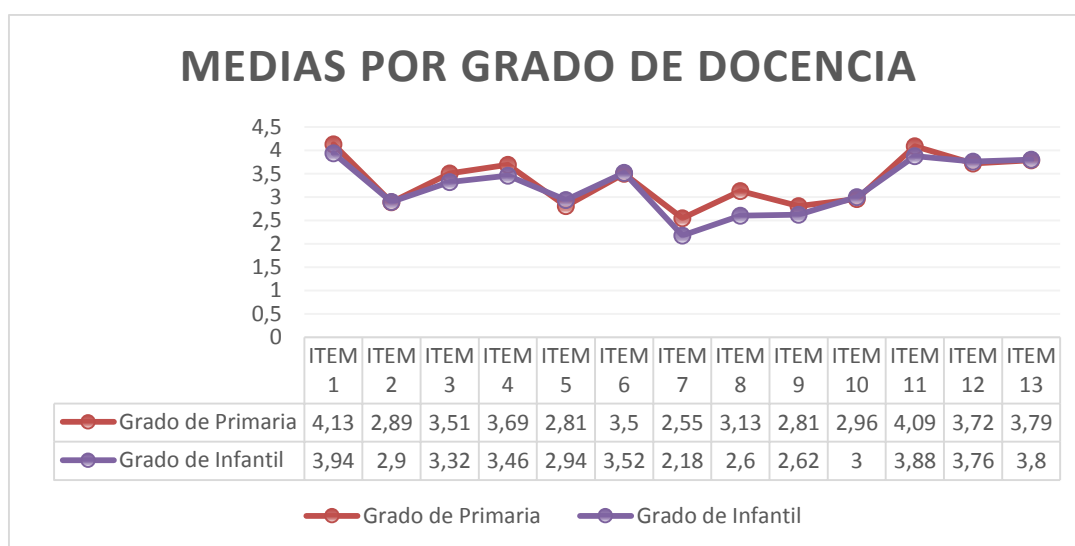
MEDIAS POR GRADO DE DOCENCIA

4,5
4
3,5
3
2,5
2
1,5
1
0,5
0

| | ITEM 1 | ITEM 2 | ITEM 3 | ITEM 4 | ITEM 5 | ITEM 6 | ITEM 7 | ITEM 8 | ITEM 9 | ITEM 10 | ITEM 11 | ITEM 12 | ITEM 13 |
|---|---|---|---|---|---|---|---|---|---|---|---|---|---|
| Grado de Primaria | 4,13 | 2,89 | 3,51 | 3,69 | 2,81 | 3,5 | 2,55 | 3,13 | 2,81 | 2,96 | 4,09 | 3,72 | 3,79 |
| Grado de Infantil | 3,94 | 2,9 | 3,32 | 3,46 | 2,94 | 3,52 | 2,18 | 2,6 | 2,62 | 3 | 3,88 | 3,76 | 3,8 |

Grado de Primaria
Grado de Infantil